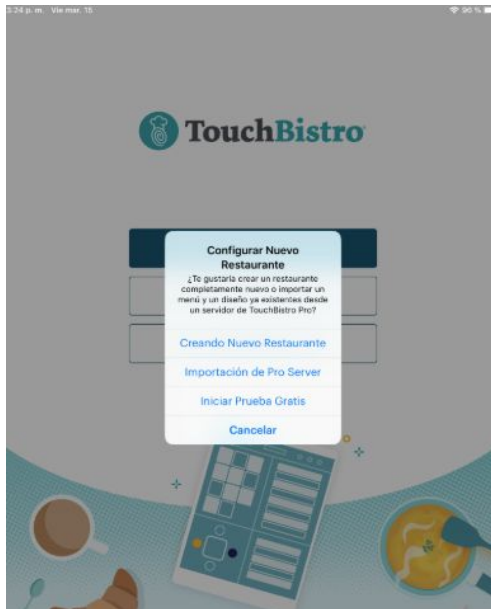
3:24 p. m. Vie mar. 15

96 %

TouchBistro

Configurar Nuevo Restaurante

¿Te gustaría crear un restaurante completamente nuevo o importar un menú y un diseño ya existentes desde un servidor de TouchBistro Pro?

Creando Nuevo Restaurante

Importación de Pro Server

Iniciar Prueba Gratis

Cancelar